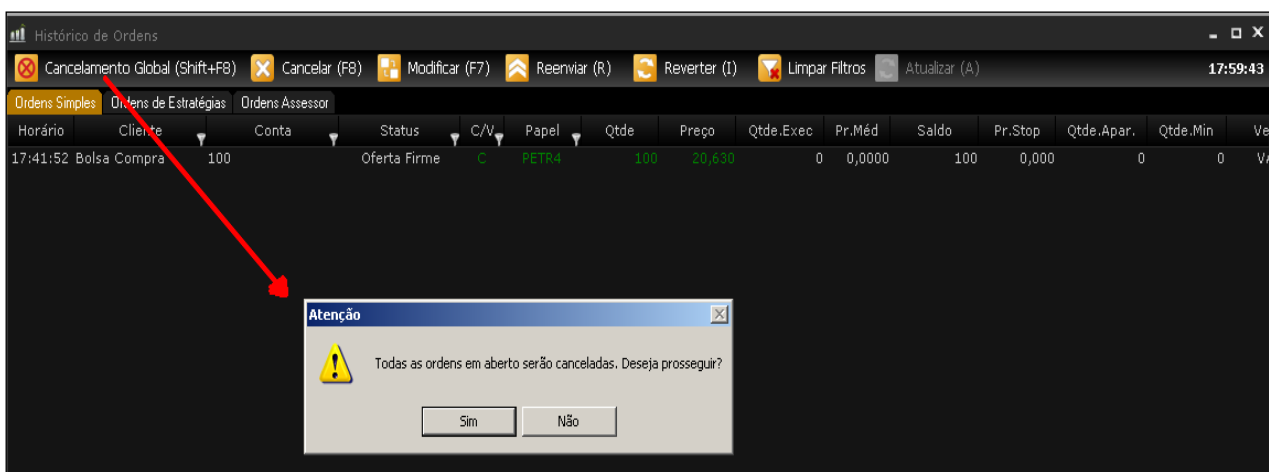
Histórico de Ordens

Cancelamento Global (Shift+F8) Cancelar (F8) Modificar (F7) Reenviar (R) Reverter (I) Limpar Filtros Atualizar (A) 17:59:43

Ordens Simples | Ordens de Estratégias | Ordens Assessor

| Horário | Cliente | Conta | Status | C/V | Papel | Qtde | Preço | Qtde.Exec | Pr.Méd | Saldo | Pr.Stop | Qtde.Apar. | Qtde.Min | Ve |
|---|---|---|---|---|---|---|---|---|---|---|---|---|---|---|
| 17:41:52 | Bolsa Compra | 100 | Oferta Firme | C | PETR4 | 100 | 20,630 | 0 | 0,0000 | 100 | 0,000 | 0 | 0 | V/ |

Atenção

Todas as ordens em aberto serão canceladas. Deseja prosseguir?

Sim Não